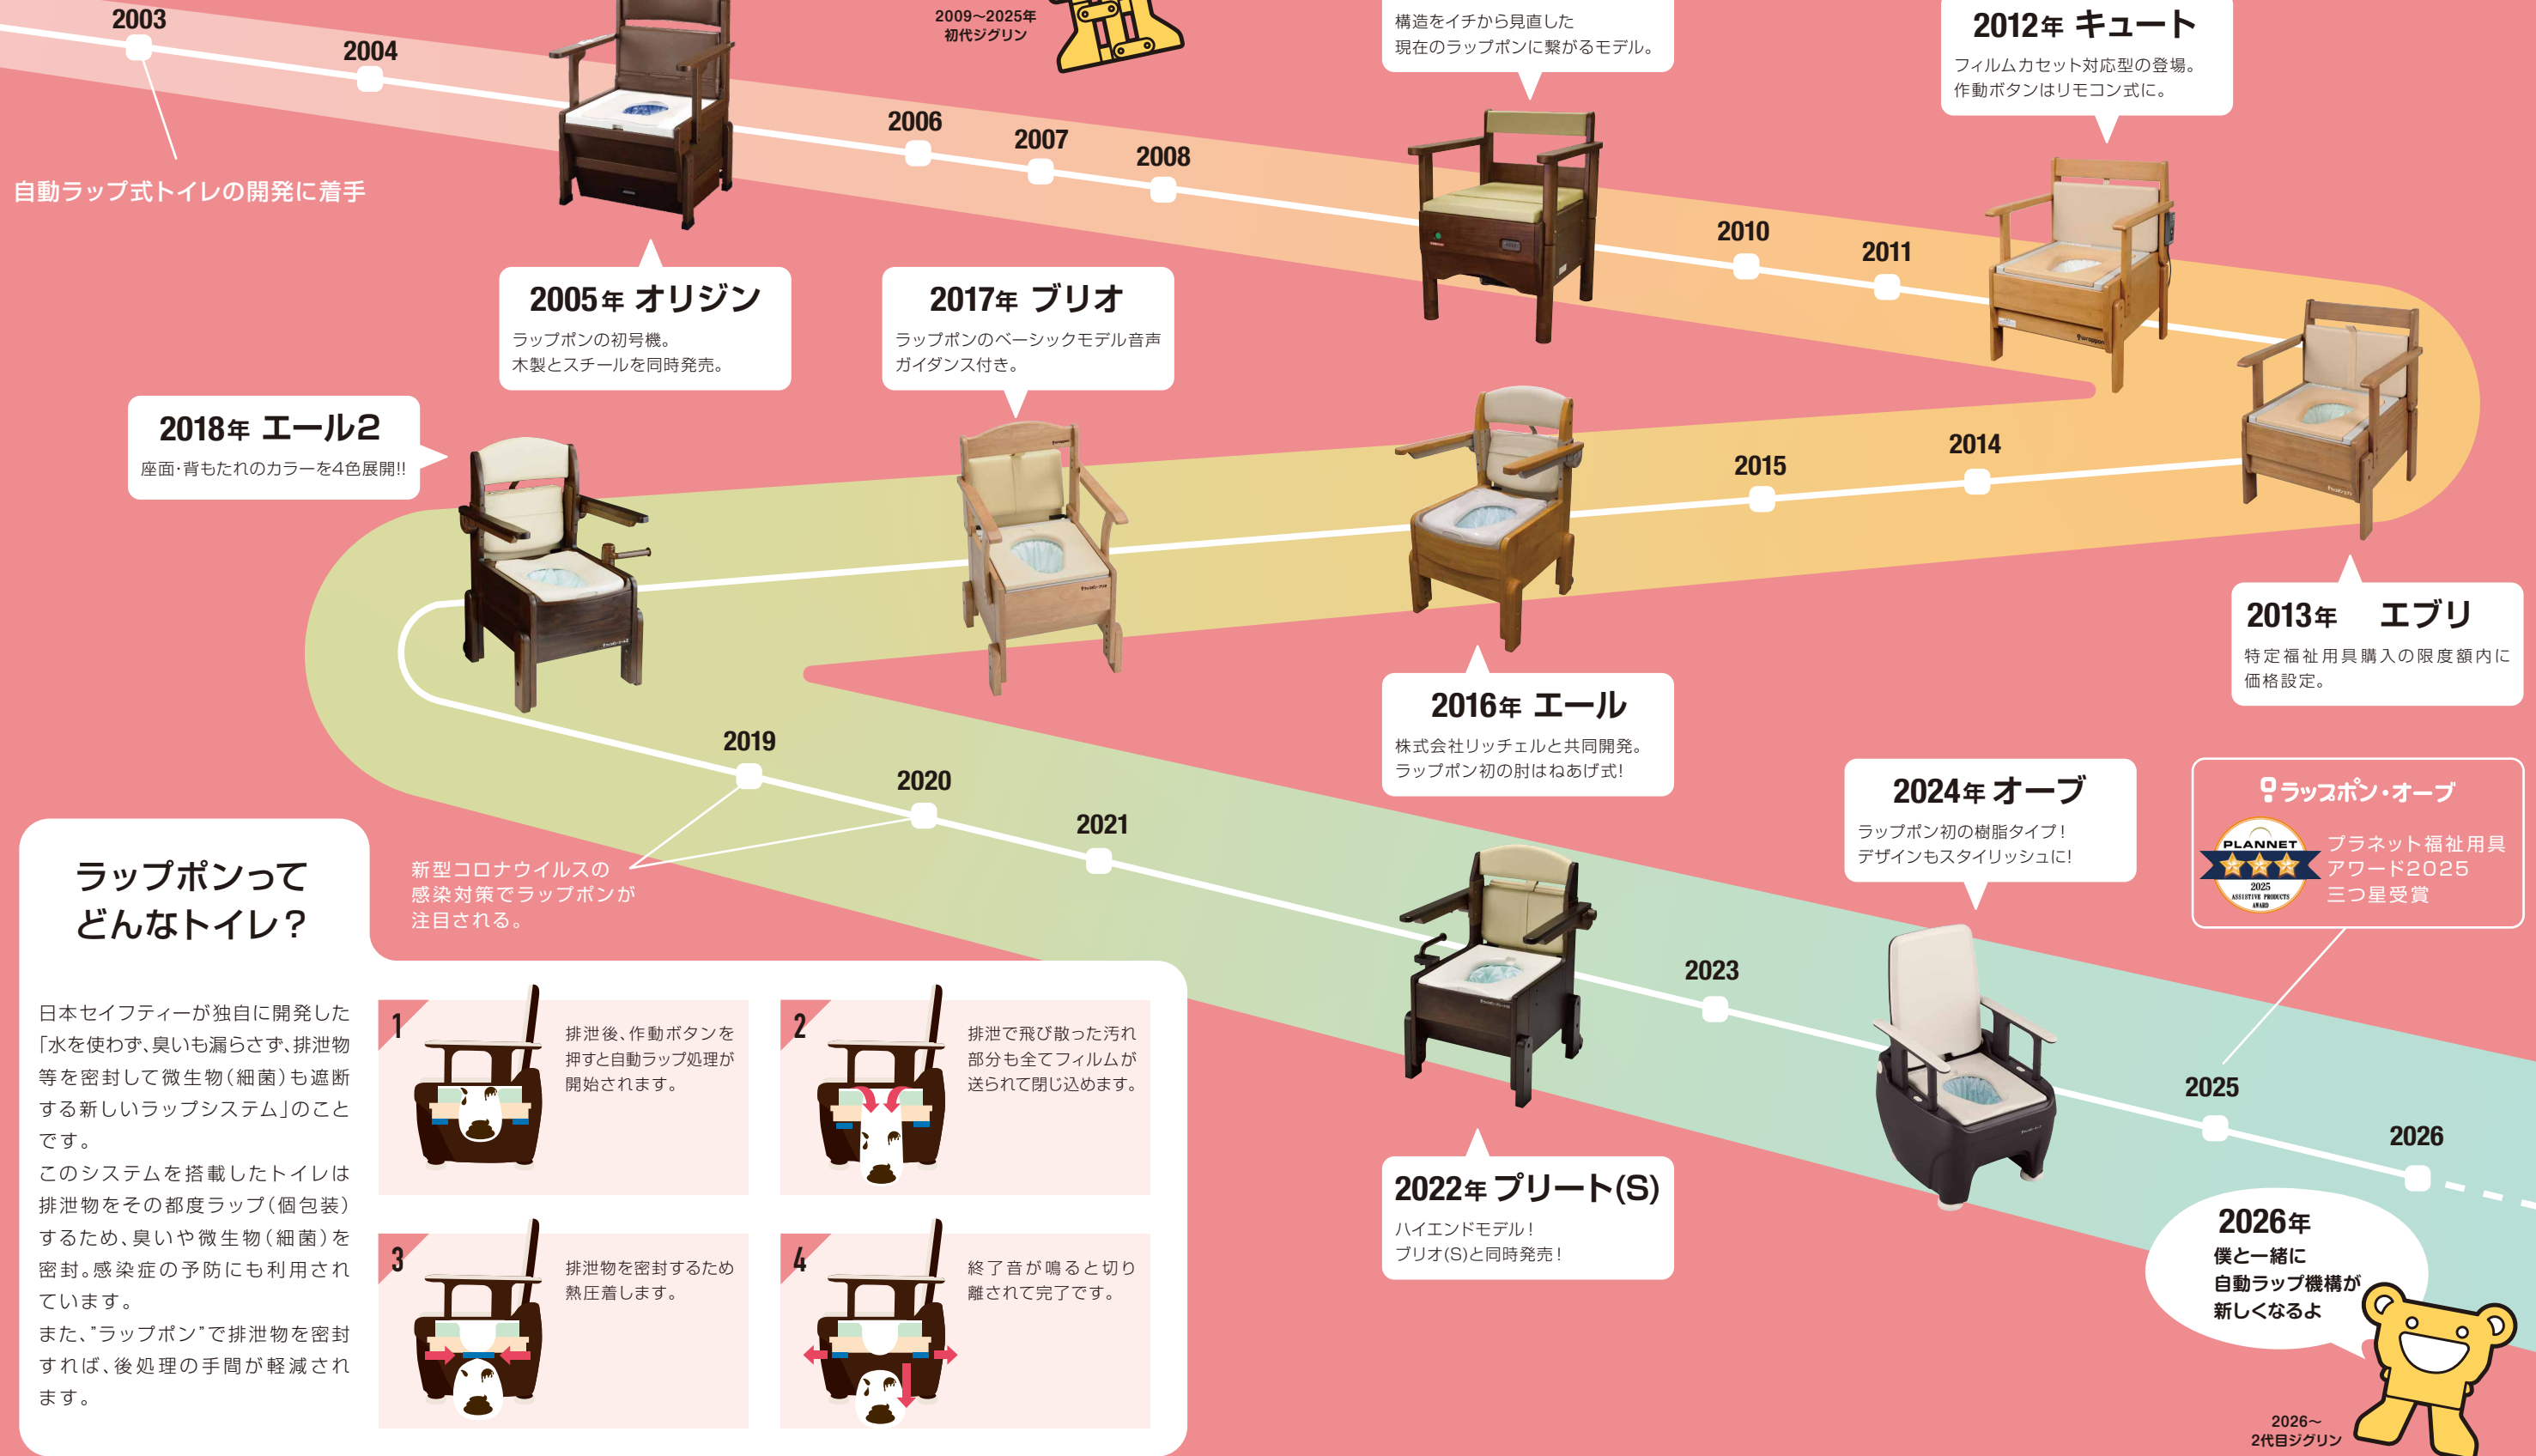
2003
2004
2009〜2025年
初代ジグリン
構造をイチから見直した
現在のラップポンに繋がるモデル。
2012年 キュート
フィルムカセット対応型の登場。
作動ボタンはリモコン式に。

自動ラップ式トイレの開発に着手

2006
2007
2008
2010
2011

2005年 オリジン
ラップポンの初号機。
木製とスチールを同時発売。

2017年 ブリオ
ラップポンのベーシックモデル音声ガイダンス付き。

2018年 エール2
座面·背もたれのカラーを4色展開!!

2015
2014

2013年 エブリ
特定福祉用具購入の限度額内に価格設定。

2016年 エール
株式会社リッチェルと共同開発。
ラップポン初の肘はねあげ式!

2019
2020
2021

2024年 オーブ
ラップポン初の樹脂タイプ!
デザインもスタイリッシュに!

ラップポン·オーブ
PLANNET 2025 ASSISTIVE PRODUCTS AWARD
プラネット福祉用具アワード2025
三つ星受賞

新型コロナウイルスの感染対策でラップポンが注目される。

ラップポンってどんなトイレ?

日本セイフティーが独自に開発した「水を使わず、臭いも漏らさず、排泄物等を密封して微生物(細菌)も遮断する新しいラップシステム」のことです。
このシステムを搭載したトイレは排泄物をその都度ラップ(個包装)するため、臭いや微生物(細菌)を密封。感染症の予防にも利用されています。
また、"ラップポン"で排泄物を密封すれば、後処理の手間が軽減されます。

1
排泄後、作動ボタンを押すと自動ラップ処理が開始されます。

2
排泄で飛び散った汚れ部分も全てフィルムが送られて閉じ込めます。

3
排泄物を密封するため熱圧着します。

4
終了音が鳴ると切り離されて完了です。

2023
2025
2026

2022年 プリート(S)
ハイエンドモデル!
ブリオ(S)と同時発売!

2026年
僕と一緒に
自動ラップ機構が
新しくなるよ

2026〜
2代目ジグリン